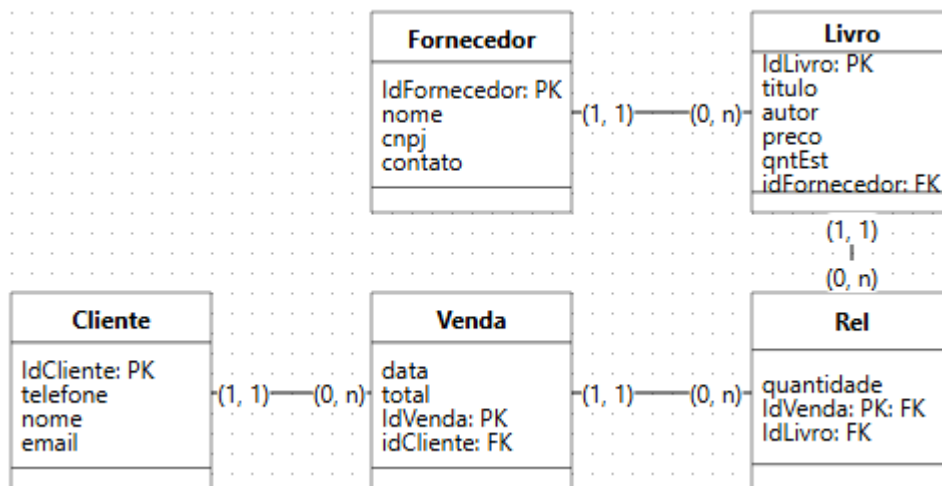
Fornecedor

IdFornecedor: PK
nome
cnpj
contato

(1, 1) (0, n)

Livro

IdLivro: PK
titulo
autor
preco
qntEst
idFornecedor: FK

(1, 1)
(0, n)

Cliente

IdCliente: PK
telefone
nome
email

(1, 1) (0, n)

Venda

data
total
IdVenda: PK
idCliente: FK

(1, 1) (0, n)

Rel

quantidade
IdVenda: PK: FK
IdLivro: FK